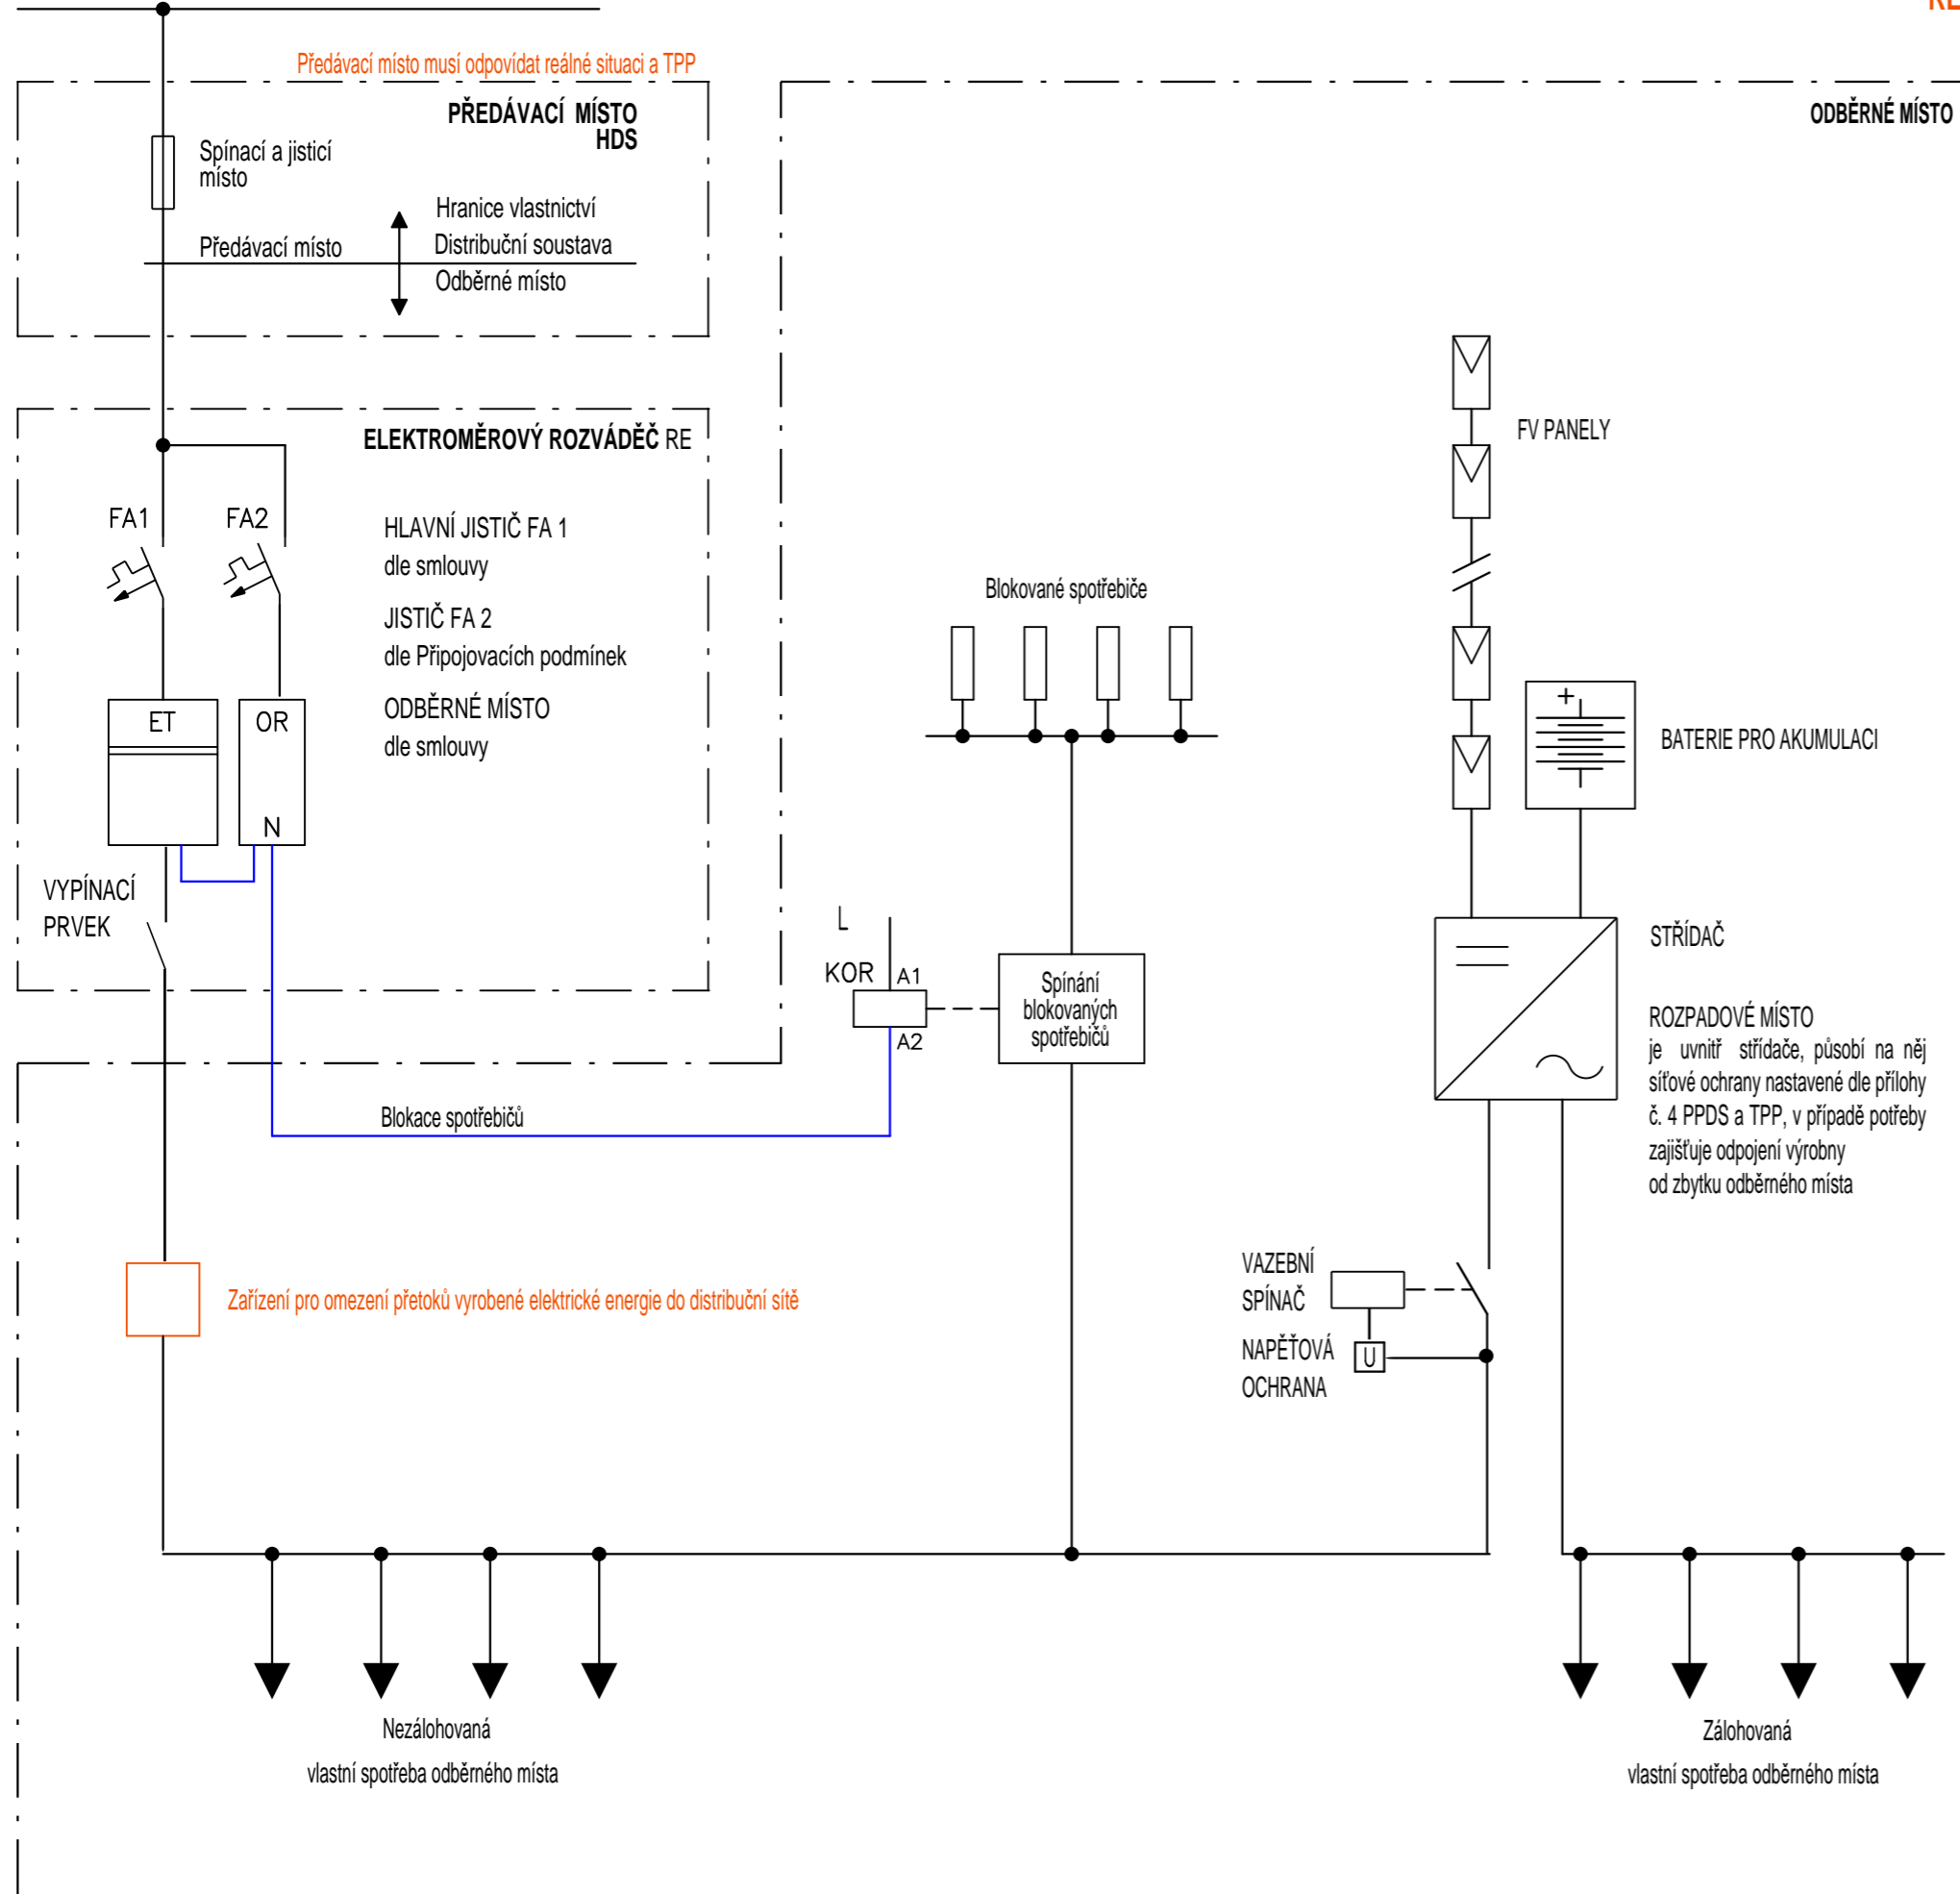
Předávací místo musí odpovídat reálné situaci a TPP

PŘEDÁVACÍ MÍSTO
HDS

Spínací a jisticí místo

Hranice vlastnictví

Předávací místo

Distribuční soustava

Odběrné místo

ODBĚRNÉ MÍSTO

ELEKTROMĚROVÝ ROZVÁDĚČ RE

FA1

FA2

HLAVNÍ JISTIČ FA 1
dle smlouvy

JISTIČ FA 2
dle Připojovacích podmínek

ODBĚRNÉ MÍSTO
dle smlouvy

ET

OR

N

VYPÍNACÍ PRVEK

FV PANELY

Blokované spotřebiče

BATERIE PRO AKUMULACI

+

STŘÍDAČ

L

KOR

A1

A2

Spínání blokovaných spotřebičů

ROZPADOVÉ MÍSTO
je uvnitř střídače, působí na něj síťové ochrany nastavené dle přílohy č. 4 PPDS a TPP, v případě potřeby zajišťuje odpojení výrobny od zbytku odběrného místa

Blokace spotřebičů

Zařízení pro omezení přetoků vyrobené elektrické energie do distribuční sítě

VAZEBNÍ SPÍNAČ

NAPĚŤOVÁ OCHRANA

U

Nezálohovaná
vlastní spotřeba odběrného místa

Zálohovaná
vlastní spotřeba odběrného místa